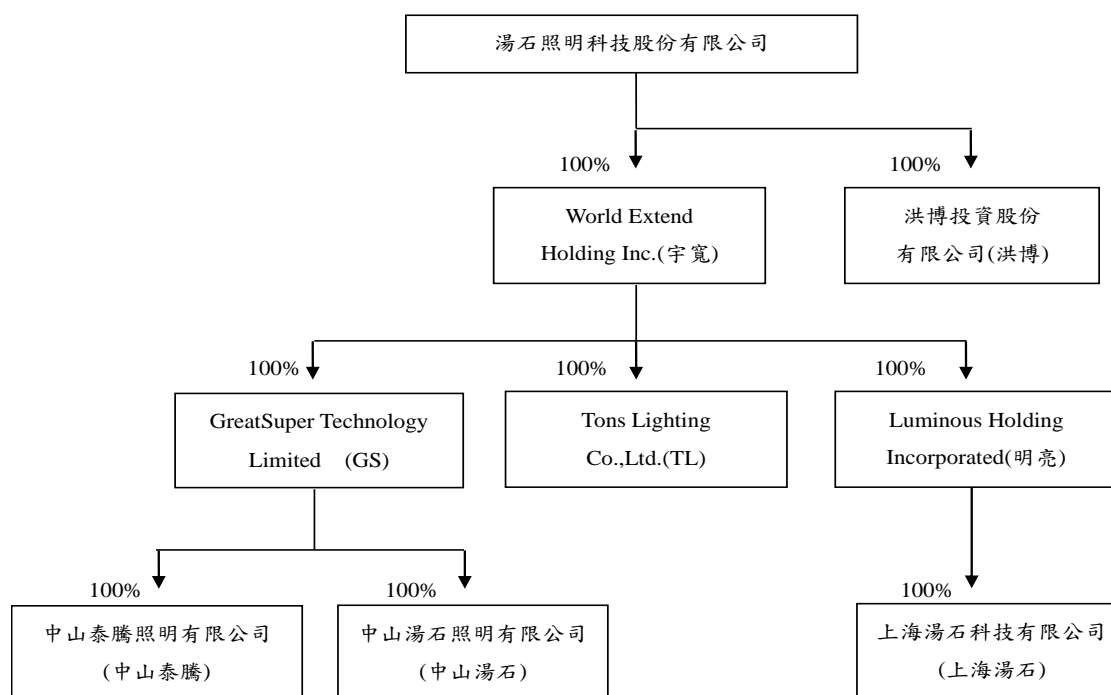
湯石照明科技股份有限公司

100%

World Extend Holding Inc.(宇寬)

100%

洪博投資股份有限公司(洪博)

100%

GreatSuper Technology Limited (GS)

100%

Tons Lighting Co.,Ltd.(TL)

100%

Luminous Holding Incorporated(明亮)

100%

中山泰騰照明有限公司 (中山泰騰)

100%

中山湯石照明有限公司 (中山湯石)

100%

上海湯石科技有限公司 (上海湯石)